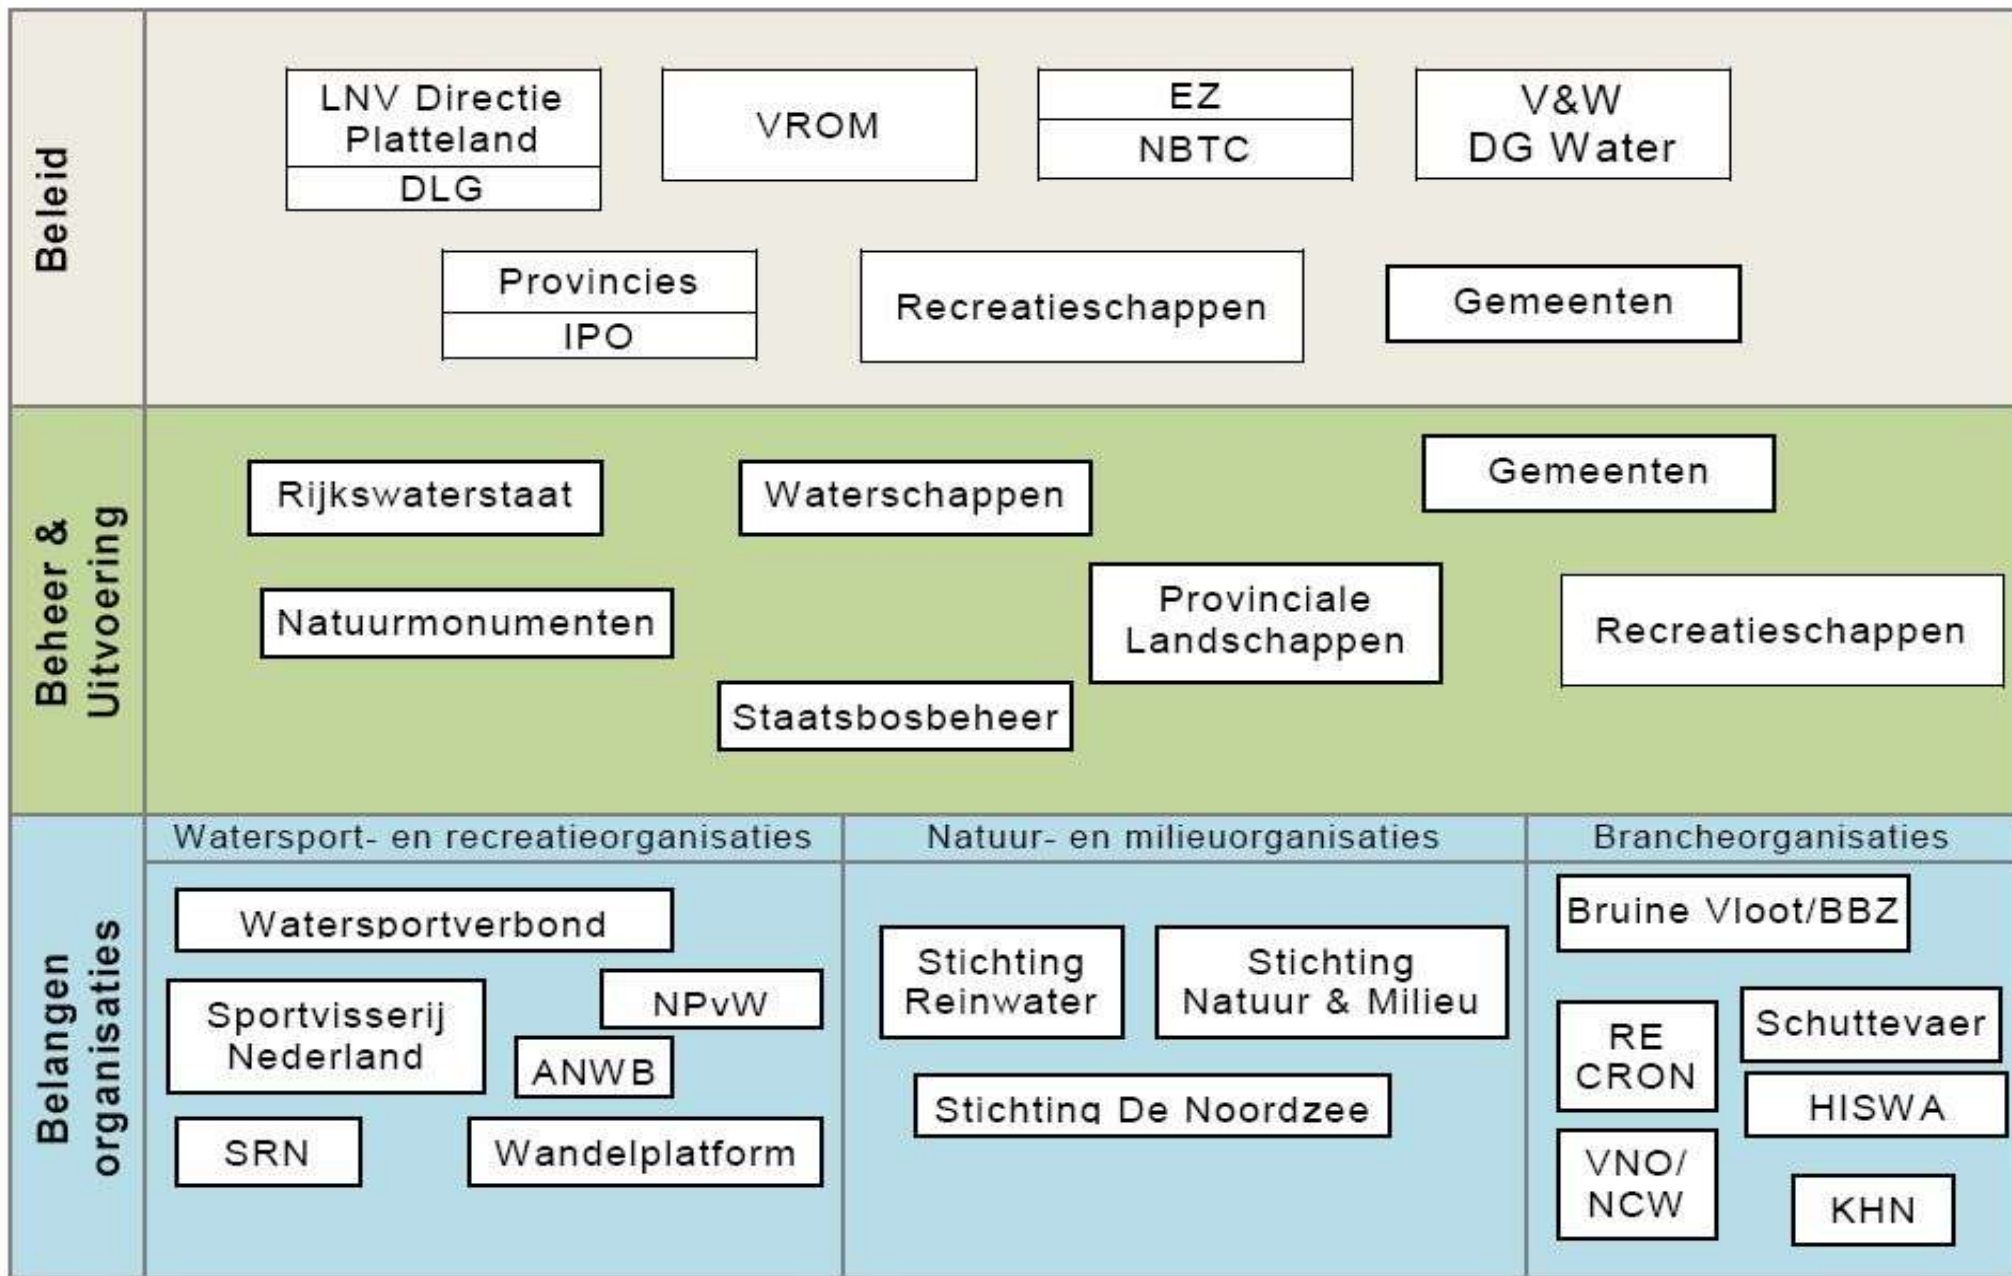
Beleid

LNV Directie Platteland
DLG

VROM

EZ
NBTC

V&W
DG Water

Provincies
IPO

Recreatieschappen

Gemeenten

Beheer & Uitvoering

Rijkswaterstaat

Waterschappen

Gemeenten

Natuurmonumenten

Provinciale Landschappen

Recreatieschappen

Staatsbosbeheer

Belangen organisaties

Watersport- en recreatieorganisaties

Watersportverbond

Sportvisserij Nederland

NPvW

ANWB

SRN

Wandelplatform

Natuur- en milieuorganisaties

Stichting Reinwater

Stichting Natuur & Milieu

Stichting De Noordzee

Brancheorganisaties

Bruine Vloot/BBZ

RE CRON

Schuttevaer

HISWA

VNO/ NCW

KHN